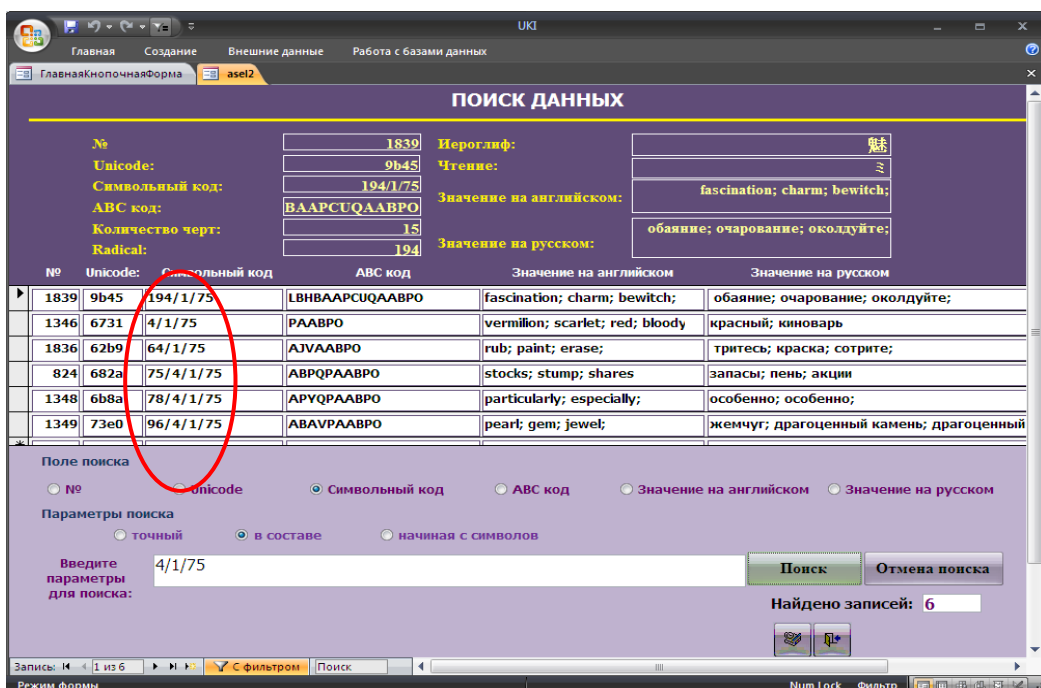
UKI

Главная Создание Внешние данные Работа с базами данных

ГлавнаяКнопочнаяФорма asel2

ПОИСК ДАННЫХ

№ 1839
Unicode: 9b45
Символьный код: 194/1/75
АВС код: BAAPCUQAABPO
Количество черт: 15
Radical: 194

Иероглиф: 魅
Чтение: ミ
Значение на английском: fascination; charm; bewitch;
Значение на русском: обаяние; очарование; околдуйте;

| № | Unicode: | Символьный код | АВС код | Значение на английском | Значение на русском |
|---|---|---|---|---|---|
| 1839 | 9b45 | 194/1/75 | LBHBAAPCUQAABPO | fascination; charm; bewitch; | обаяние; очарование; околдуйте; |
| 1346 | 6731 | 4/1/75 | PAABPO | vermilion; scarlet; red; bloody | красный; киноварь |
| 1836 | 62b9 | 64/1/75 | AJVAABPO | rub; paint; erase; | тритесь; краска; сотрите; |
| 824 | 682a | 75/4/1/75 | ABPQPAABPO | stocks; stump; shares | запасы; пень; акции |
| 1348 | 6b8a | 78/4/1/75 | APYQPAABPO | particularly; especially; | особенно; особенно; |
| 1349 | 73e0 | 96/4/1/75 | ABAVPAABPO | pearl; gem; jewel; | жемчуг; драгоценный камень; драгоценный |

Поле поиска
№ Unicode Символьный код АВС код Значение на английском Значение на русском

Параметры поиска
точный в составе начиная с символов

Введите параметры для поиска: 4/1/75

Поиск Отмена поиска

Найдено записей: 6

Запись: 1 из 6 С фильтром Поиск

Режим формы Num Lock Фильтр